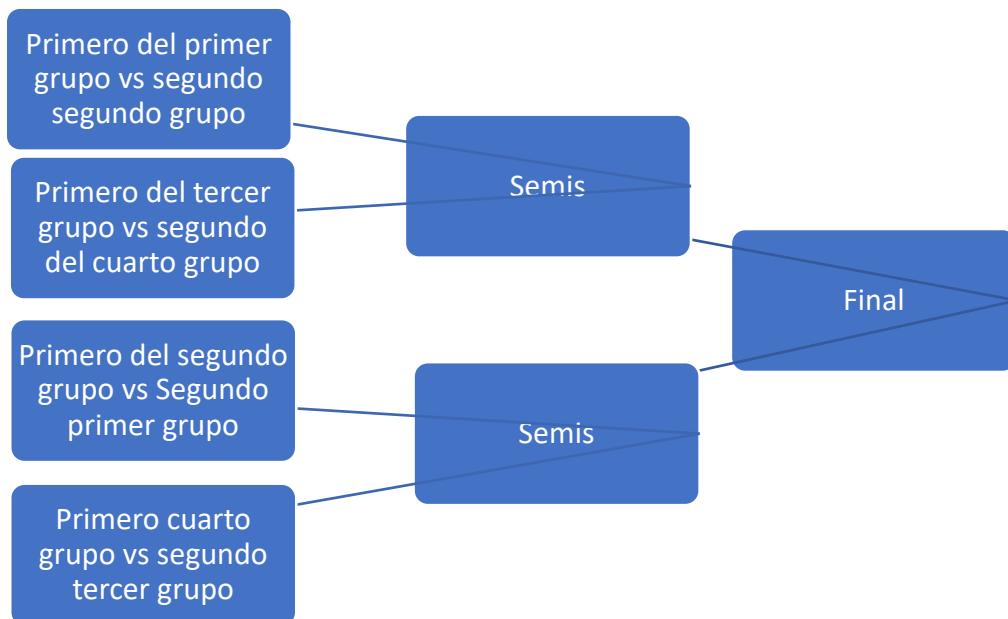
Primero del primer grupo vs segundo segundo grupo

Primero del tercer grupo vs segundo del cuarto grupo

Semis

Final

Primero del segundo grupo vs Segundo primer grupo

Semis

Primero cuarto grupo vs segundo tercer grupo